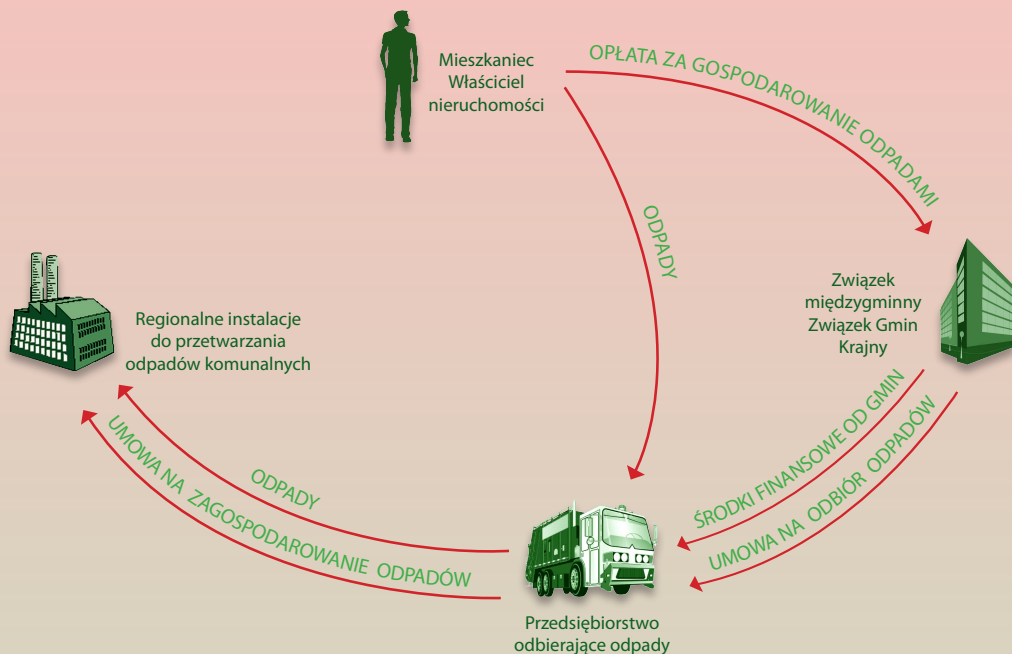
Mieszkaniec
Właściciel
nieruchomości

OPŁATA ZA GOSPODAROWANIE ODPADAMI

ODPADY

Związek
międzygminny
Związek Gmin
Krajny

Regionalne instalacje
do przetwarzania
odpadów komunalnych

ŚRODKI FINANSOWE OD GMIN

UMOWA NA ODBIÓR ODPADÓW

ODPADY

UMOWA NA ZAGOSPODAROWANIE ODPADÓW

Przedsiębiorstwo
odbierające odpady